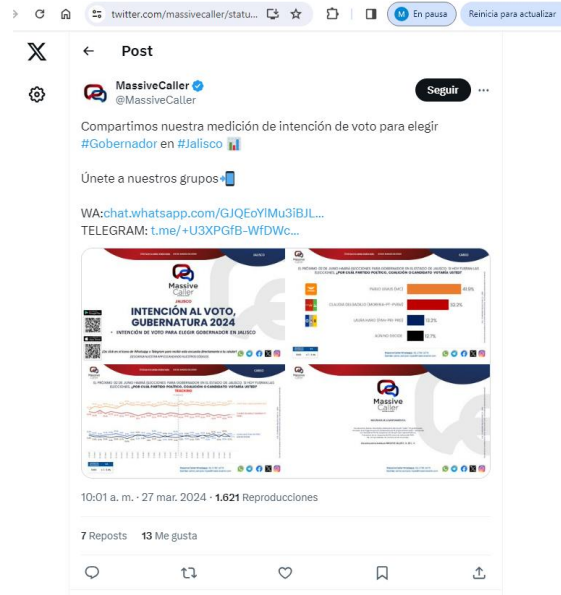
twitter.com/massivecaller/statu...

En pausa

Reinicia para actualizar

Post

MassiveCaller
@MassiveCaller

Seguir

Compartimos nuestra medición de intención de voto para elegir #Gobernador en #Jalisco 📊

Únete a nuestros grupos📲

WA:chat.whatsapp.com/GJQEoYlMu3iBJL...
TELEGRAM: t.me/+U3XPGfB-WfDWc...

Massive Caller
JALISCO
INTENCIÓN AL VOTO, GUBERNATURA 2024
• INTENCIÓN DE VOTO PARA ELEGIR GOBERNADOR EN JALISCO

49.0%
32.2%
10.2%
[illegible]

Massive Caller

10:01 a. m. · 27 mar. 2024 · 1.621 Reproducciones

7 Reposts 13 Me gusta